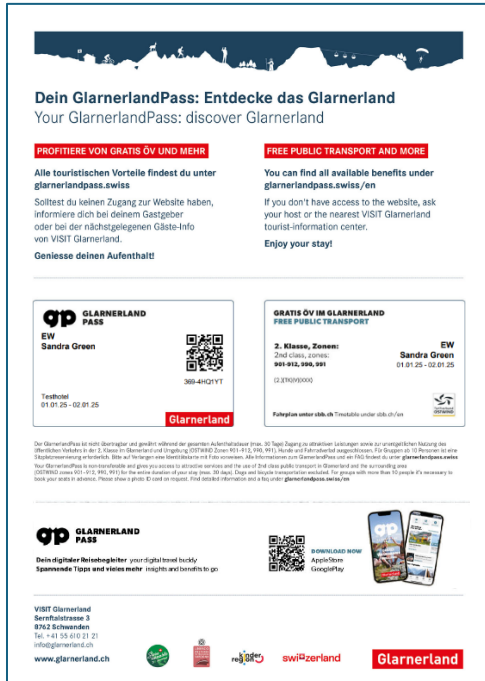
Dein GlarnerlandPass: Entdecke das Glarnerland
Your GlarnerlandPass: discover Glarnerland

PROFITIERE VON GRATIS ÖV UND MEHR

Alle touristischen Vorteile findest du unter glarnerlandpass.swiss

Solltest du keinen Zugang zur Website haben, informiere dich bei deinem Gastgeber oder bei der nächstgelegenen Gäste-Info von VISIT Glarnerland.

Geniesse deinen Aufenthalt!

FREE PUBLIC TRANSPORT AND MORE

You can find all available benefits under glarnerlandpass.swiss/en

If you don't have access to the website, ask your host or the nearest VISIT Glarnerland tourist-information center.

Enjoy your stay!

GLARNERLAND PASS
EW
Sandra Green
369-4HQ1YT
Testhotel
01.01.25 - 02.01.25
Glarnerland

GRATIS ÖV IM GLARNERLAND
FREE PUBLIC TRANSPORT
2. Klasse, Zonen:
2nd class, zones:
901-912, 990, 991
EW
Sandra Green
01.01.25 - 02.01.25
(2,3)(0)(0)(XXX)
Fahrplan unter sbb.ch Timetable under sbb.ch/en
OSTWIND

Der GlarnerlandPass ist nicht übertragbar und gewährt während der gesamten Aufenthaltsdauer (max. 30 Tage) Zugang zu attraktiven Leistungen sowie zur unentgeltlichen Nutzung des öffentlichen Verkehrs in der 2. Klasse im Glarnerland und Umgebung (OSTWIND Zonen 901-912, 990, 991). Hunde und Fahrradverlad ausgeschlossen. Für Gruppen ab 10 Personen ist eine Sitzplatzreservierung erforderlich. Bitte auf Verlangen eine Identitätskarte mit Foto vorweisen. Alle Informationen zum GlarnerlandPass und ein FAQ findest du unter glarnerlandpass.swiss
Your GlarnerlandPass is nontransferable and gives you access to attractive services and the use of 2nd class public transport in Glarnerland and the surrounding area (OSTWIND zones 901-912, 990, 991) for the entire duration of your stay (max. 30 days). Dogs and bicycle transportation excluded. For groups with more than 10 people it's necessary to book your seats in advance. Please show a photo ID card on request. Find detailed information and a faq under glarnerlandpass.swiss/en

GLARNERLAND PASS
Dein digitaler Reisebegleiter your digital travel buddy
Spannende Tipps und vieles mehr insights and benefits to go

DOWNLOAD NOW
AppleStore
GooglePlay

VISIT Glarnerland
Sernftalstrasse 3
8762 Schwanden
Tel. +41 55 610 21 21
info@glarnerland.ch
www.glarnerland.ch

switzerland
Glarnerland